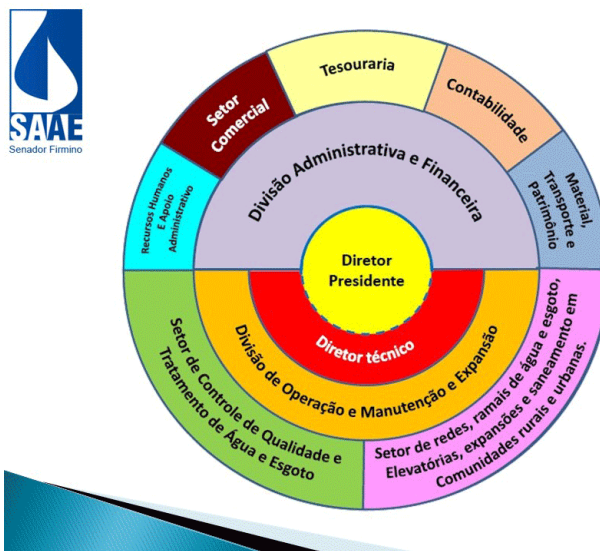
SAAE
Senador Firmino

Tesouraria

Setor Comercial

Contabilidade

Recursos Humanos E Apoio Administrativo

Divisão Administrativa e Financeira

Material, Transporte e Patrimônio

Diretor Presidente

Diretor técnico

Divisão de Operação e Manutenção e Expansão

Setor de Controle de Qualidade e Tratamento de Água e Esgoto

Setor de redes, ramais de água e esgoto, Elevatórias, expansões e saneamento em Comunidades rurais e urbanas.